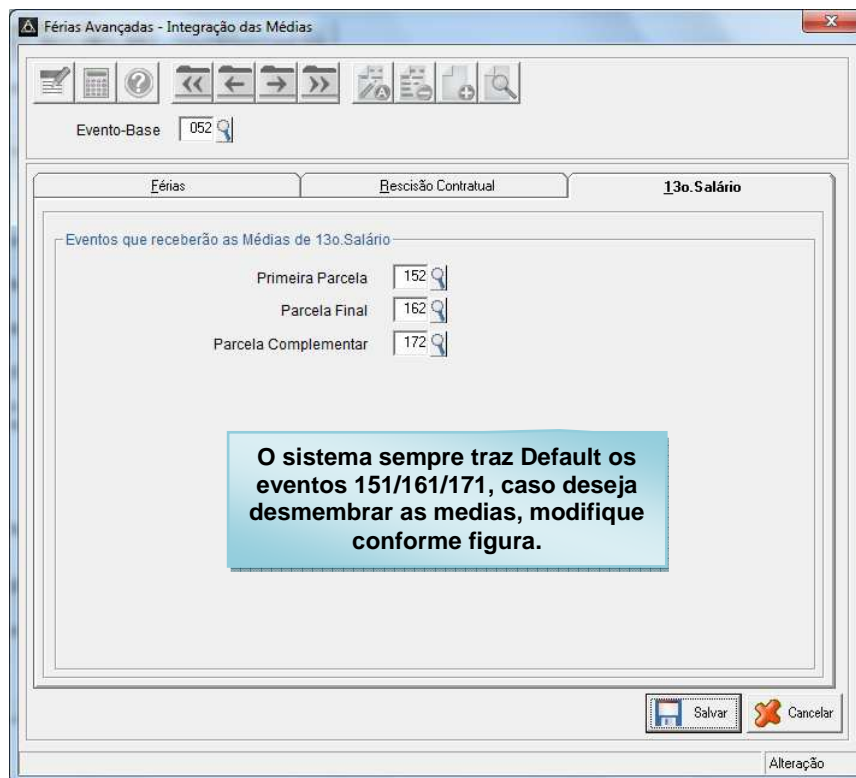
Férias Avançadas - Integração das Médias

Evento-Base 052

Férias | Rescisão Contratual | 13o.Salário

Eventos que receberão as Médias de 13o.Salário

Primeira Parcela 152
Parcela Final 162
Parcela Complementar 172

O sistema sempre traz Default os eventos 151/161/171, caso deseja desmembrar as medias, modifique conforme figura.

Salvar
Cancelar

Alteração